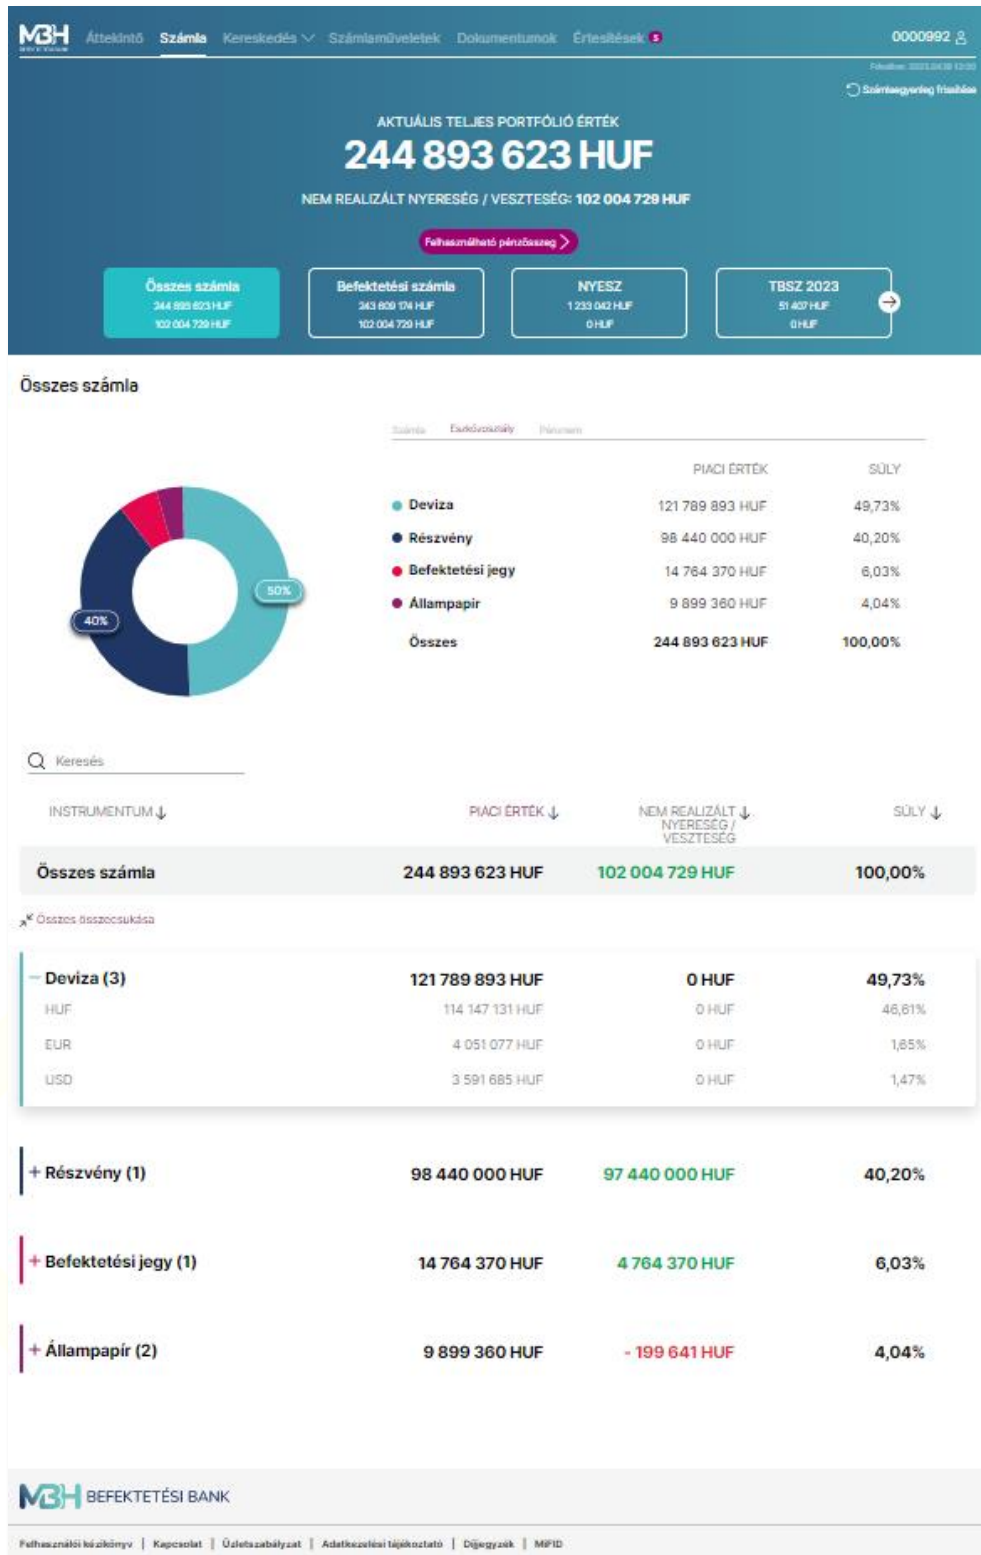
MBH Áttekintő Számla Kereskedés Számlaműveletek Dokumentumok Értesítések 5 0000992

Frissítve: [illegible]

Számlaegyenleg frissítése

AKTUÁLIS TELJES PORTFÓLIÓ ÉRTÉK

244 893 623 HUF

NEM REALIZÁLT NYERESÉG / VESZTESÉG: 102 004 729 HUF

Felhasználható pénzösszeg

Összes számla
244 893 623 HUF
102 004 729 HUF

Befektetési számla
243 809 174 HUF
102 004 729 HUF

NYESZ
1 233 042 HUF
0 HUF

TBSZ 2023
51 407 HUF
0 HUF

Összes számla

Számla Eszközosztály Pénznem

50%
40%

| | PIACI ÉRTÉK | SÚLY |
|---|---|---|
| Deviza | 121 789 893 HUF | 49,73% |
| Részvény | 98 440 000 HUF | 40,20% |
| Befektetési jegy | 14 764 370 HUF | 6,03% |
| Állampapír | 9 899 360 HUF | 4,04% |
| Összes | 244 893 623 HUF | 100,00% |

Keresés

| INSTRUMENTUM | PIACI ÉRTÉK | NEM REALIZÁLT NYERESÉG / VESZTESÉG | SÚLY |
|---|---|---|---|
| Összes számla | 244 893 623 HUF | 102 004 729 HUF | 100,00% |

Összes összecsukása

| | | | |
|---|---|---|---|
| – Deviza (3) | 121 789 893 HUF | 0 HUF | 49,73% |
| HUF | 114 147 131 HUF | 0 HUF | 46,61% |
| EUR | 4 051 077 HUF | 0 HUF | 1,65% |
| USD | 3 591 685 HUF | 0 HUF | 1,47% |
| + Részvény (1) | 98 440 000 HUF | 97 440 000 HUF | 40,20% |
| + Befektetési jegy (1) | 14 764 370 HUF | 4 764 370 HUF | 6,03% |
| + Állampapír (2) | 9 899 360 HUF | - 199 641 HUF | 4,04% |

MBH BEFEKTETÉSI BANK

Felhasználói kézikönyv | Kapcsolat | Üzletszabályzat | Adatkezelési tájékoztató | Díjjegyzék | MiFID